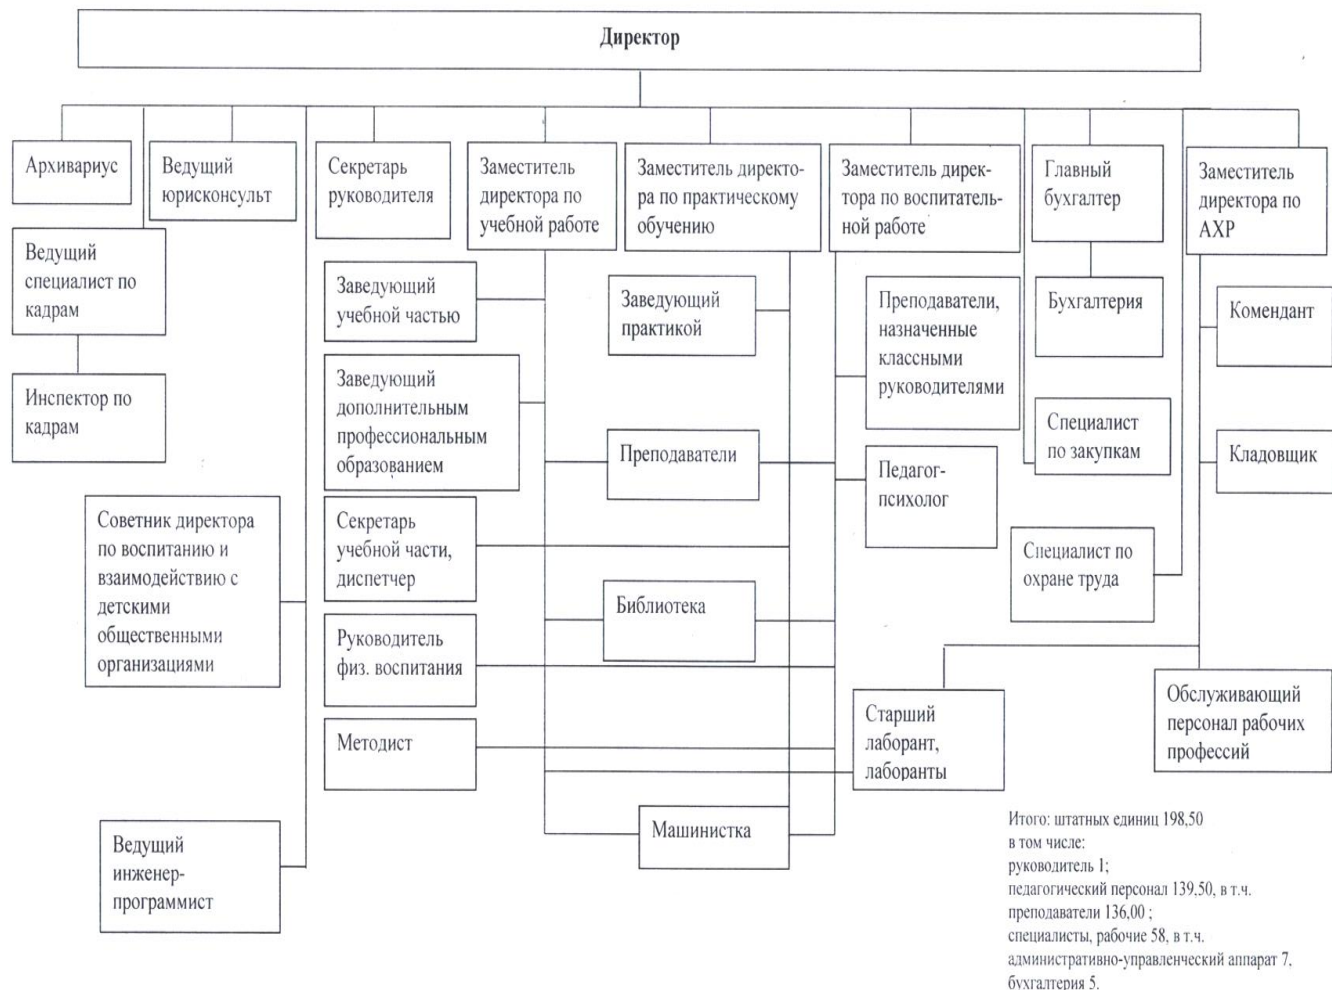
Директор

Архивариус

Ведущий юрисконсульт

Секретарь руководителя

Заместитель директора по учебной работе

Заместитель директора по практическому обучению

Заместитель директора по воспитательной работе

Главный бухгалтер

Заместитель директора по АХР

Ведущий специалист по кадрам

Инспектор по кадрам

Заведующий учебной частью

Заведующий дополнительным профессиональным образованием

Секретарь учебной части, диспетчер

Руководитель физ. воспитания

Методист

Заведующий практикой

Преподаватели

Библиотека

Машинистка

Преподаватели, назначенные классными руководителями

Педагог-психолог

Старший лаборант, лаборанты

Бухгалтерия

Специалист по закупкам

Специалист по охране труда

Комендант

Кладовщик

Обслуживающий персонал рабочих профессий

Советник директора по воспитанию и взаимодействию с детскими общественными организациями

Ведущий инженер-программист

Итого: штатных единиц 198,50
в том числе:
руководитель 1;
педагогический персонал 139,50, в т.ч.
преподаватели 136,00 ;
специалисты, рабочие 58, в т.ч.
административно-управленческий аппарат 7,
бухгалтерия 5.